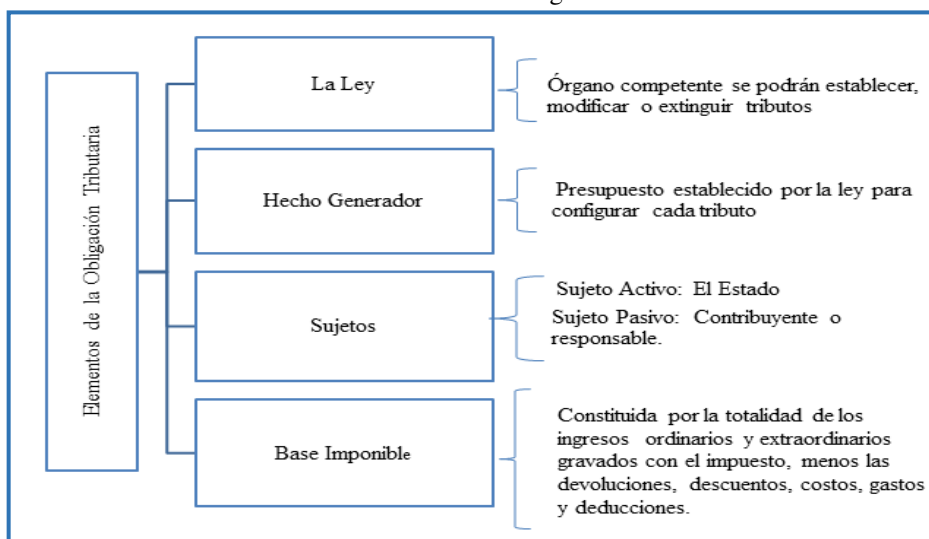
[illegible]

Elementos de la Obligación Tributaria

La Ley

Órgano competente se podrán establecer, modificar o extinguir tributos

Hecho Generador

Presupuesto establecido por la ley para configurar cada tributo

Sujetos

Sujeto Activo: El Estado
Sujeto Pasivo: Contribuyente o responsable.

Base Imponible

Constituida por la totalidad de los ingresos ordinarios y extraordinarios gravados con el impuesto, menos las devoluciones, descuentos, costos, gastos y deducciones.